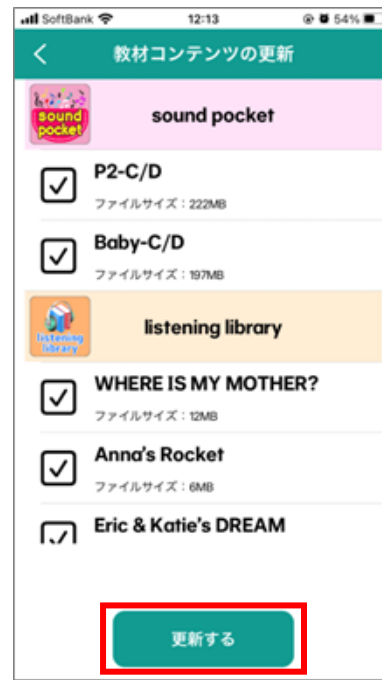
SoftBank 12:13 54%
<
教材コンテンツの更新
sound pocket
sound pocket
P2-C/D
ファイルサイズ：222MB
Baby-C/D
ファイルサイズ：197MB
listening library
listening library
WHERE IS MY MOTHER?
ファイルサイズ：12MB
Anna's Rocket
ファイルサイズ：6MB
Eric & Katie's DREAM
更新する